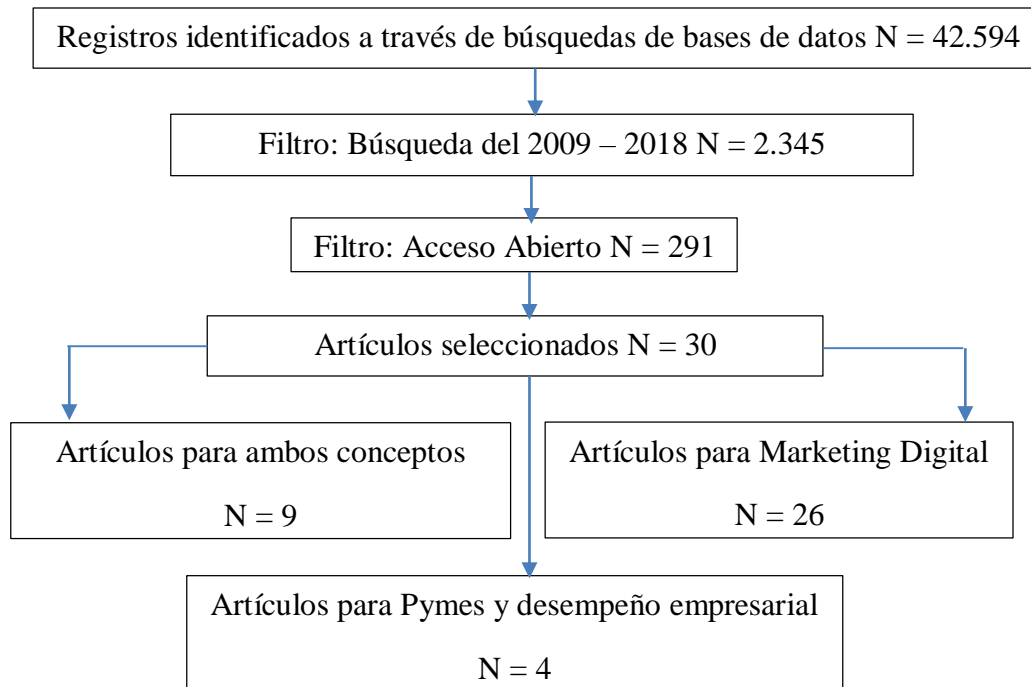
Registros identificados a través de búsquedas de bases de datos N = 42.594

Filtro: Búsqueda del 2009 – 2018 N = 2.345

Filtro: Acceso Abierto N = 291

Artículos seleccionados N = 30

Artículos para ambos conceptos

N = 9

Artículos para Marketing Digital

N = 26

Artículos para Pymes y desempeño empresarial

N = 4